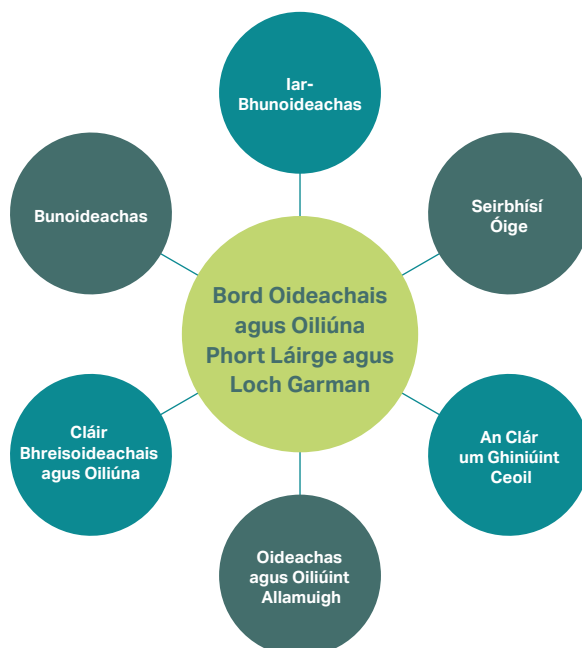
Iar-Bhunoideachas

Bunoideachas

Seirbhísí Óige

Bord Oideachais agus Oiliúna Phort Láirge agus Loch Garman

Cláir Bhreisoideachais agus Oiliúna

An Clár um Ghiniúint Ceoil

Oideachas agus Oiliúint Allamuigh